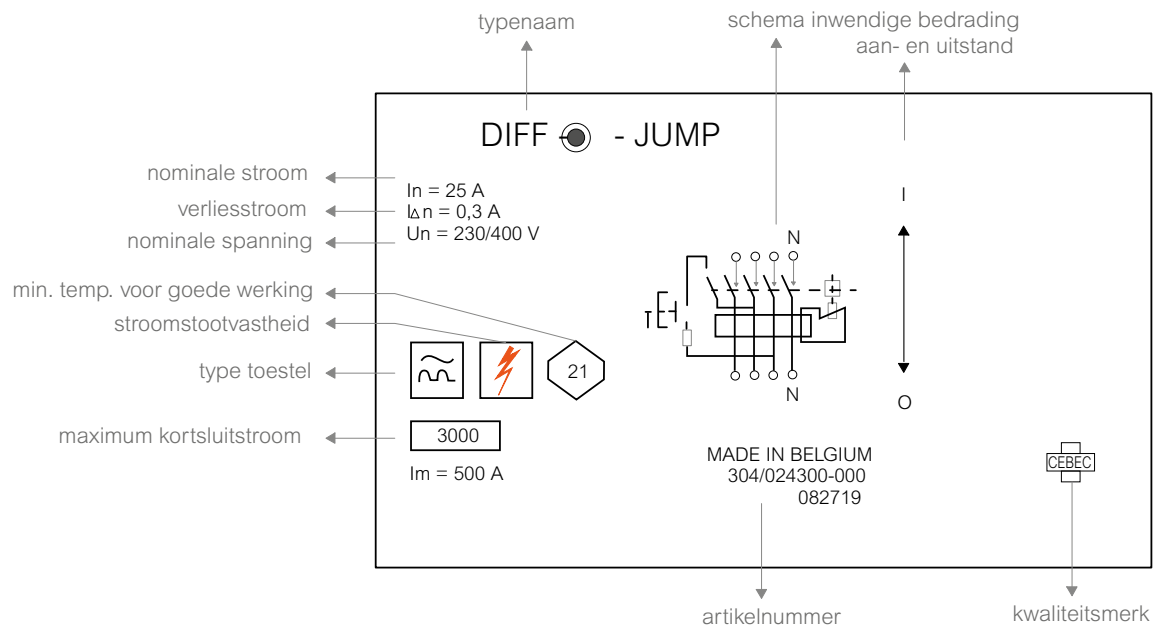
typenaam

schema inwendige bedrading

aan- en uitstand

DIFF - JUMP

nominale stroom

verliesstroom

nominale spanning

In = 25 A
I∆n = 0,3 A
Un = 230/400 V

I

N

min. temp. voor goede werking

stroomstootvastheid

type toestel

21

N

O

maximum kortsluitstroom

3000

Im = 500 A

MADE IN BELGIUM
304/024300-000
082719

CEBEC

artikelnummer

kwaliteitsmerk